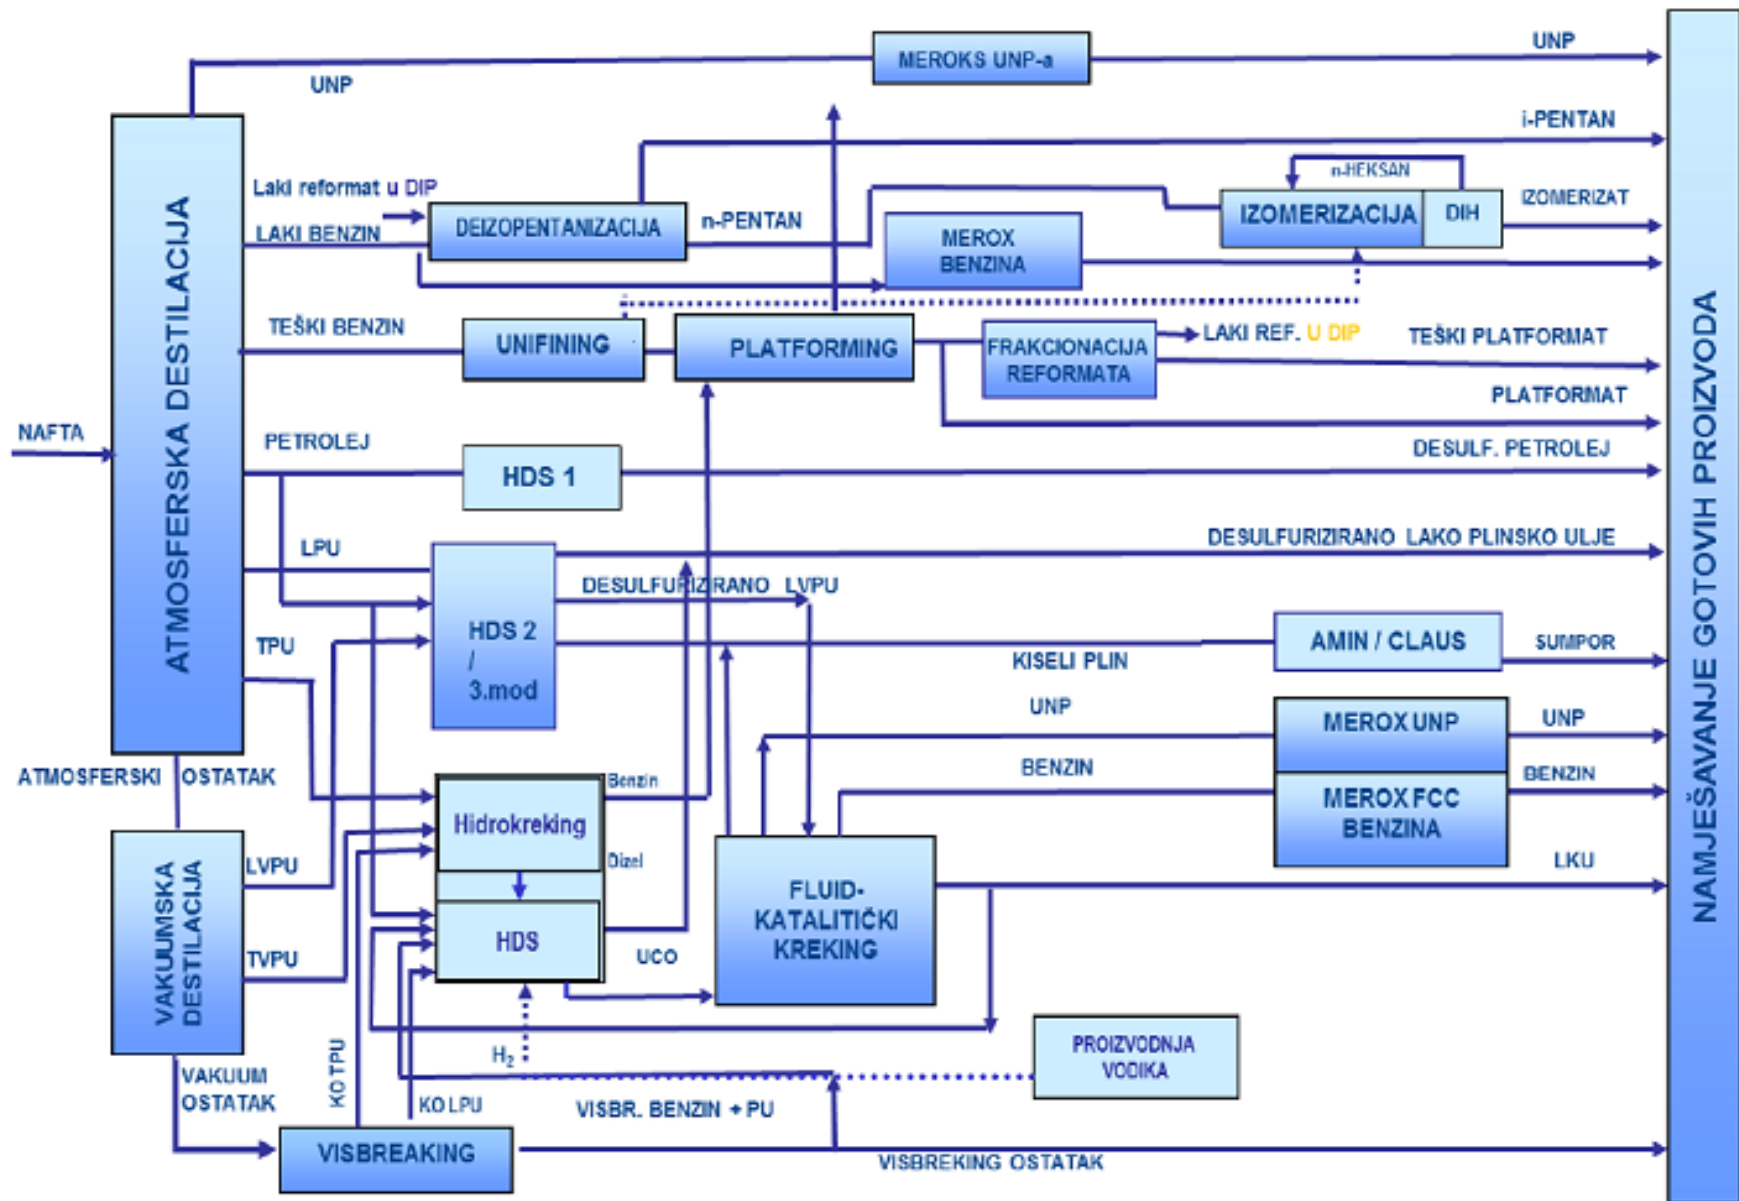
MEROKS UNP-a
UNP
UNP
i-PENTAN
ATMOSFERSKA DESTILACIJA
Laki reformat u DIP
LAKI BENZIN
DEIZOPENTANIZACIJA
n-PENTAN
n-HEKSAN
IZOMERIZACIJA
DIH
IZOMERIZAT
MEROX BENZINA
TEŠKI BENZIN
UNIFINING
PLATFORMING
FRAKCIONACIJA REFORMATA
LAKI REF. U DIP
TEŠKI PLATFORMAT
PLATFORMAT
NAFTA
PETROLEJ
HDS 1
DESULF. PETROLEJ
LPU
DESULFURIZIRANO LAKO PLINSKO ULJE
HDS 2 / 3.mod
DESULFURIZIRANO LVPU
TPU
AMIN / CLAUS
SUMPOR
KISELI PLIN
NAMJEŠAVANJE GOTOVIH PROIZVODA
UNP
MEROX UNP
UNP
BENZIN
MEROX FCC BENZINA
BENZIN
ATMOSFERSKI OSTATAK
Hidrokreking
Benzin
Dizel
LKU
VAKUUMSKA DESTILACIJA
LVPU
FLUID-KATALITIČKI KREKING
HDS
UCO
TVPU
PROIZVODNJA VODIKA
$H_2$
VAKUUM OSTATAK
KO TPU
KO LPU
VISBR. BENZIN + PU
VISBREAKING
VISBREKING OSTATAK